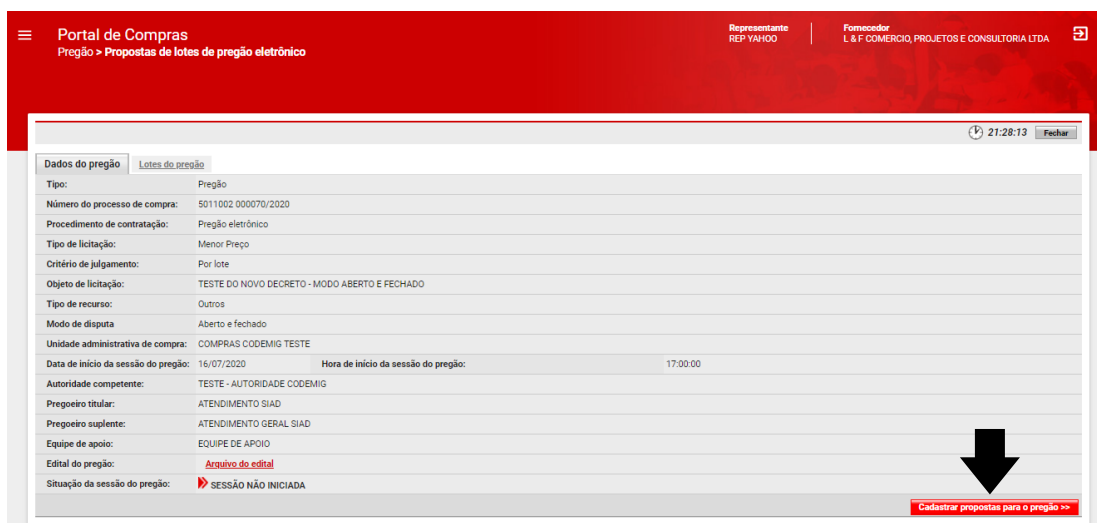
Portal de Compras
Pregão > Propostas de lotes de pregão eletrônico

Representante
REP YAHOO

Fornecedor
L & F COMERCIO, PROJETOS E CONSULTORIA LTDA

21:28:13 Fechar

Dados do pregão | Lotes do pregão

| | | | |
|---|---|---|---|
| Tipo: | Pregão | | |
| Número do processo de compra: | 5011002 000070/2020 | | |
| Procedimento de contratação: | Pregão eletrônico | | |
| Tipo de licitação: | Menor Preço | | |
| Critério de julgamento: | Por lote | | |
| Objeto de licitação: | TESTE DO NOVO DECRETO - MODO ABERTO E FECHADO | | |
| Tipo de recurso: | Outros | | |
| Modo de disputa | Aberto e fechado | | |
| Unidade administrativa de compra: | COMPRAS CODEMIG TESTE | | |
| Data de início da sessão do pregão: | 16/07/2020 | Hora de início da sessão do pregão: | 17:00:00 |
| Autoridade competente: | TESTE - AUTORIDADE CODEMIG | | |
| Pregoeiro titular: | ATENDIMENTO SIAD | | |
| Pregoeiro suplente: | ATENDIMENTO GERAL SIAD | | |
| Equipe de apoio: | EQUIPE DE APOIO | | |
| Edital do pregão: | Arquivo do edital | | |
| Situação da sessão do pregão: | SESSÃO NÃO INICIADA | | |

Cadastrar propostas para o pregão >>